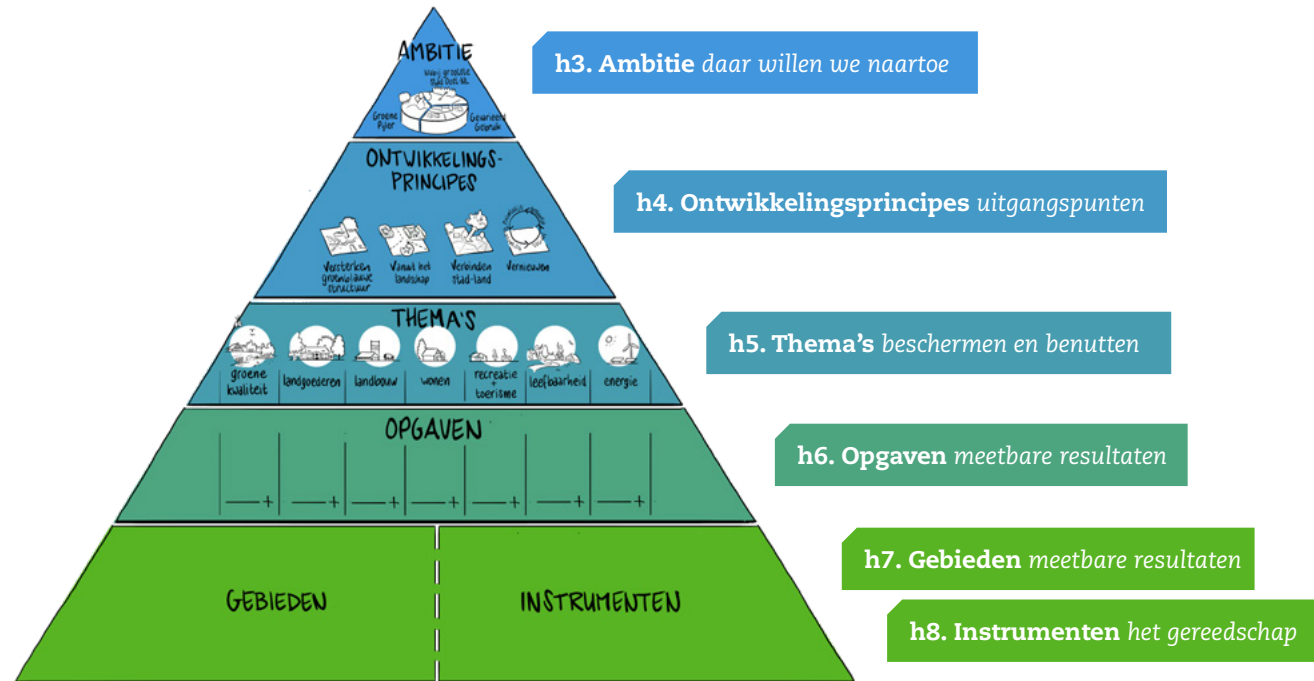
AMBITIE

Groene Pijler

Gevarieerd Gebruik

ONTWIKKELINGS-PRINCIPES

Versterken groenblauwe structuur

Vanuit het landschap

Verbinden stad-land

Vernieuwen

THEMA'S

groene kwaliteit

landgoederen

landbouw

wonen

recreatie + toerisme

leefbaarheid

energie

OPGAVEN

GEBIEDEN

INSTRUMENTEN

h3. Ambitie daar willen we naartoe

h4. Ontwikkelingsprincipes uitgangspunten

h5. Thema's beschermen en benutten

h6. Opgaven meetbare resultaten

h7. Gebieden meetbare resultaten

h8. Instrumenten het gereedschap